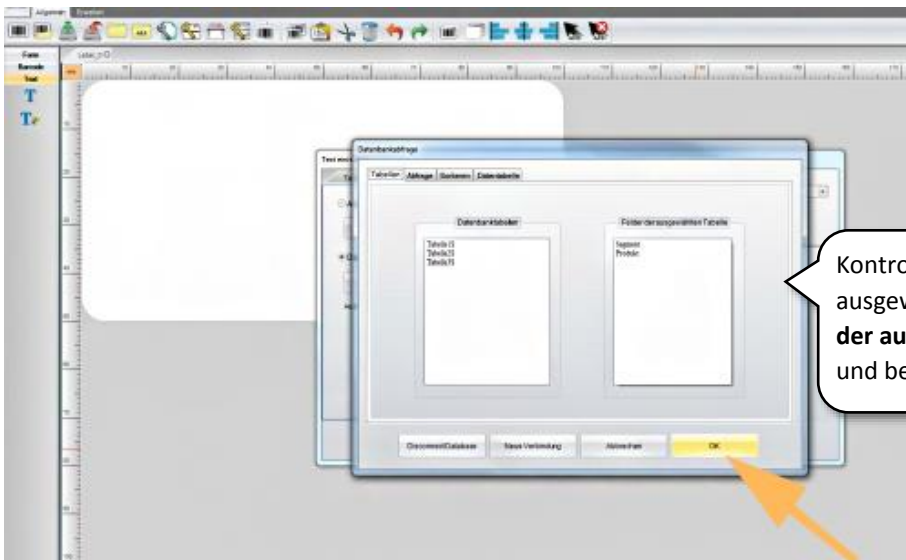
Allgemein Erweitert

Form
Barcode
Text

Label_0

Text einf

Datenbankabfrage

Tabellen Abfrage Sortieren Datentabelle

Datenbanktabellen

Tabelle1$
Tabelle2$
Tabelle3$

Felder der ausgewählten Tabelle

Segment
Produkt

DisconnectDatabase

Neue Verbindung

Abbrechen

OK

Kontro
ausgew
der au
und be